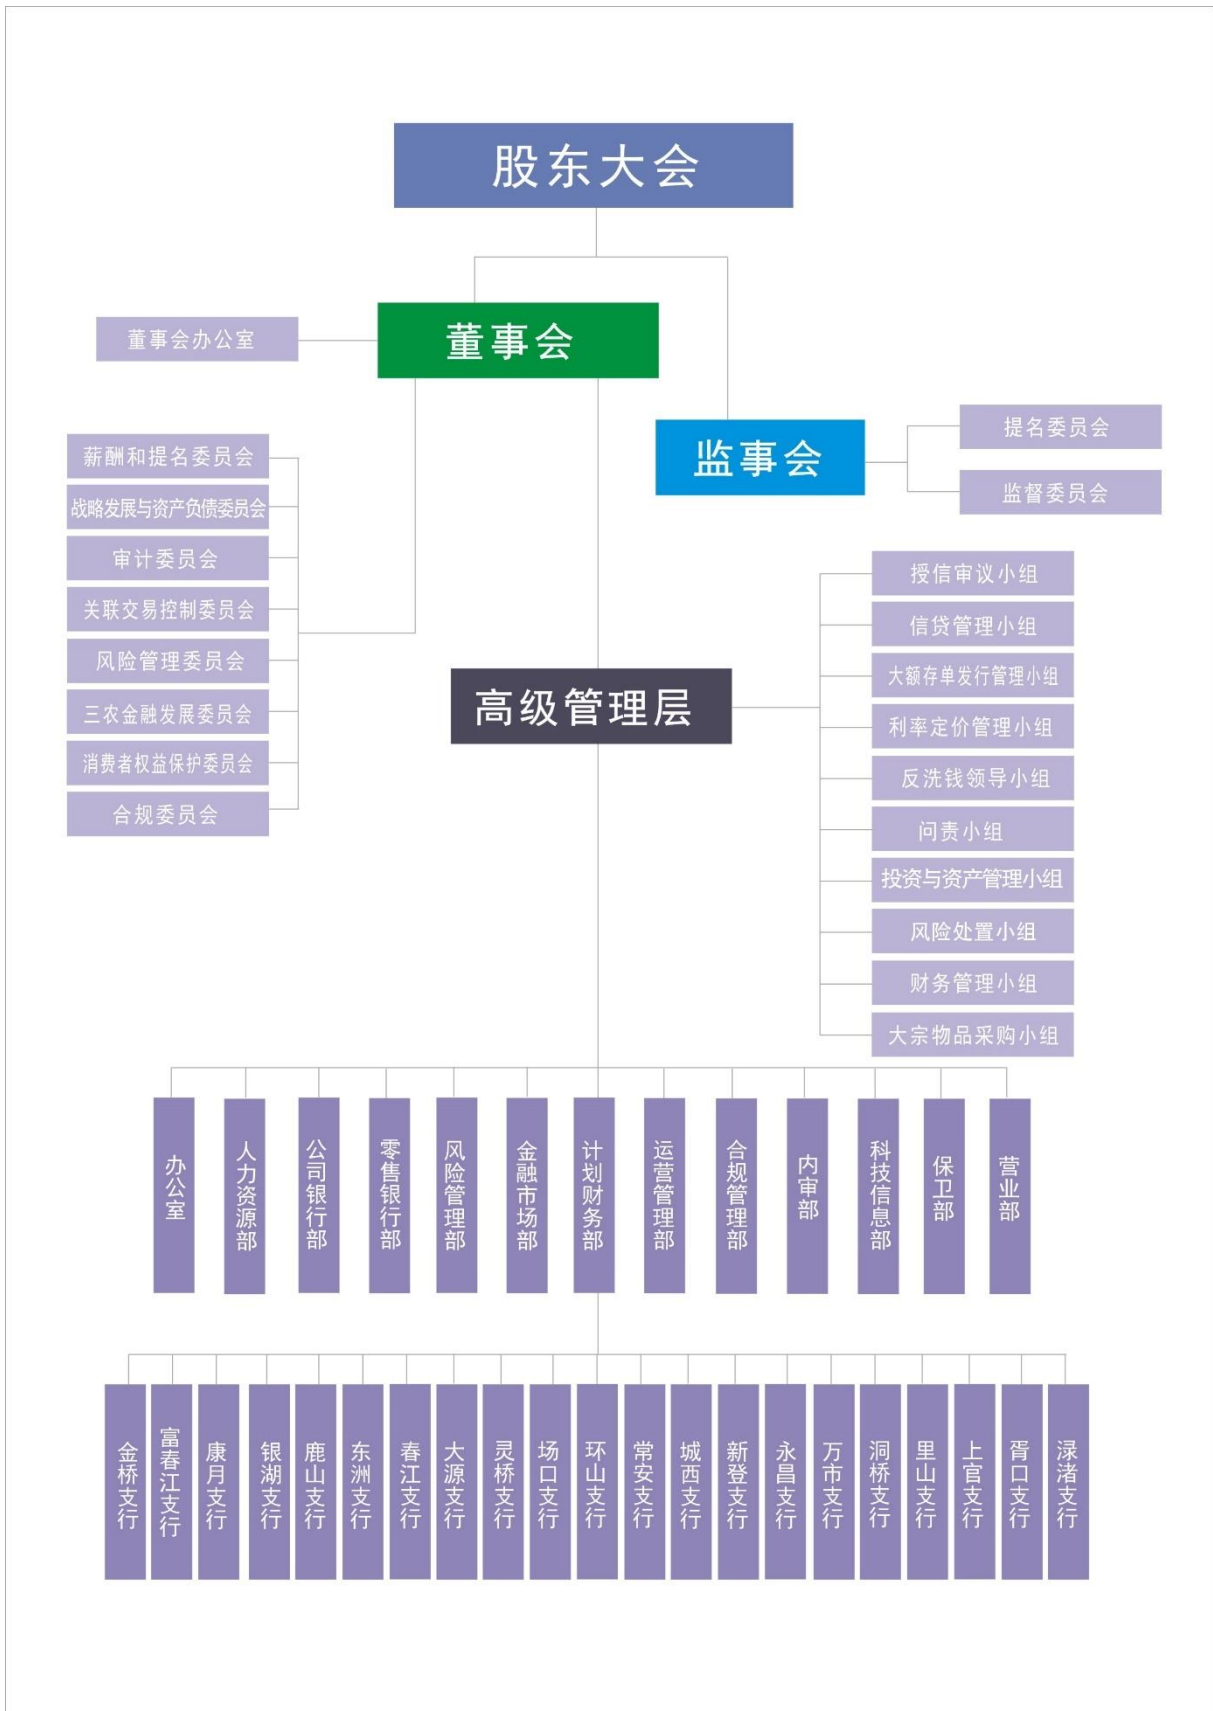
股东大会

董事会办公室

董事会

监事会

提名委员会
监督委员会

薪酬和提名委员会
战略发展与资产负债委员会
审计委员会
关联交易控制委员会
风险管理委员会
三农金融发展委员会
消费者权益保护委员会
合规委员会

高级管理层

授信审议小组
信贷管理小组
大额存单发行管理小组
利率定价管理小组
反洗钱领导小组
问责小组
投资与资产管理小组
风险处置小组
财务管理小组
大宗物品采购小组

办公室
人力资源部
公司银行部
零售银行部
风险管理部
金融市场部
计划财务部
运营管理部
合规管理部
内审部
科技信息部
保卫部
营业部

金桥支行
富春江支行
康月支行
银湖支行
鹿山支行
东洲支行
春江支行
大源支行
灵桥支行
场口支行
环山支行
常安支行
城西支行
新登支行
永昌支行
万市支行
洞桥支行
里山支行
上官支行
胥口支行
渌渚支行